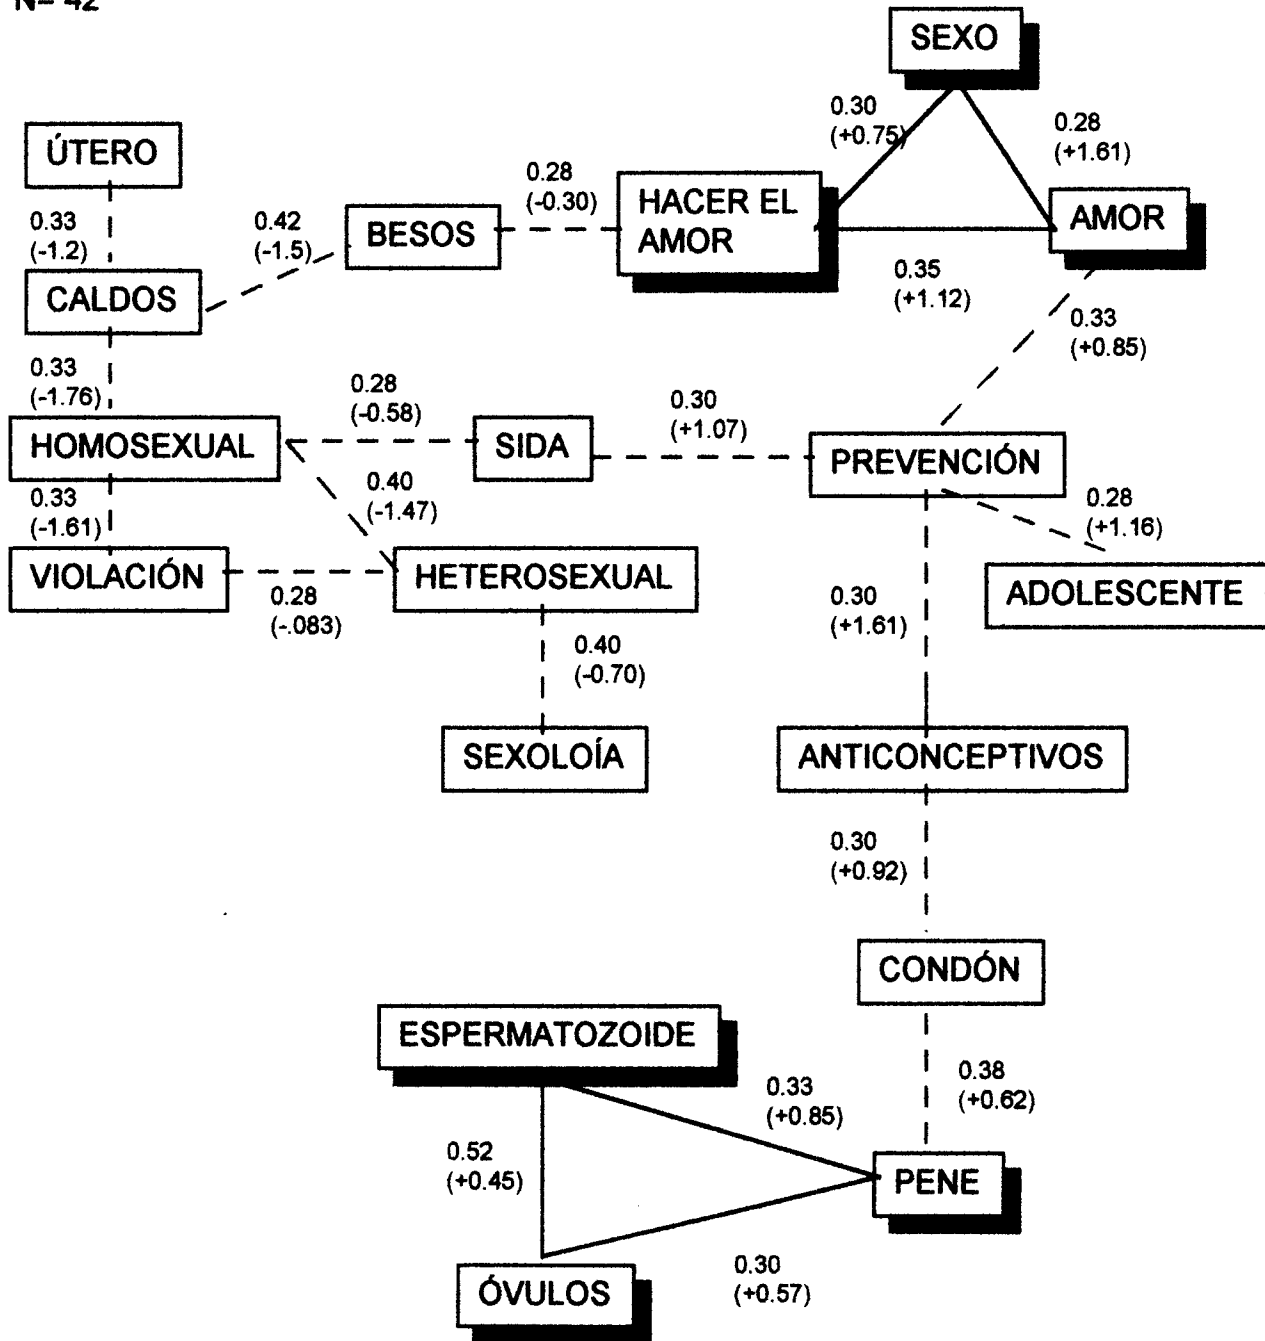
N= 42

SEXO

0.30
(+0.75)

0.28
(+1.61)

ÚTERO

0.28
(-0.30)

HACER EL AMOR

AMOR

0.33
(-1.2)

0.42
(-1.5)

BESOS

0.35
(+1.12)

CALDOS

0.33
(+0.85)

0.33
(-1.76)

0.28
(-0.58)

0.30
(+1.07)

HOMOSEXUAL

SIDA

PREVENCIÓN

0.40
(-1.47)

0.28
(+1.16)

0.33
(-1.61)

VIOLACIÓN

HETEROSEXUAL

0.28
(-.083)

0.30
(+1.61)

ADOLESCENTE

0.40
(-0.70)

SEXOLOÍA

ANTICONCEPTIVOS

0.30
(+0.92)

CONDÓN

ESPERMATOZOIDE

0.33
(+0.85)

0.38
(+0.62)

0.52
(+0.45)

PENE

0.30
(+0.57)

ÓVULOS